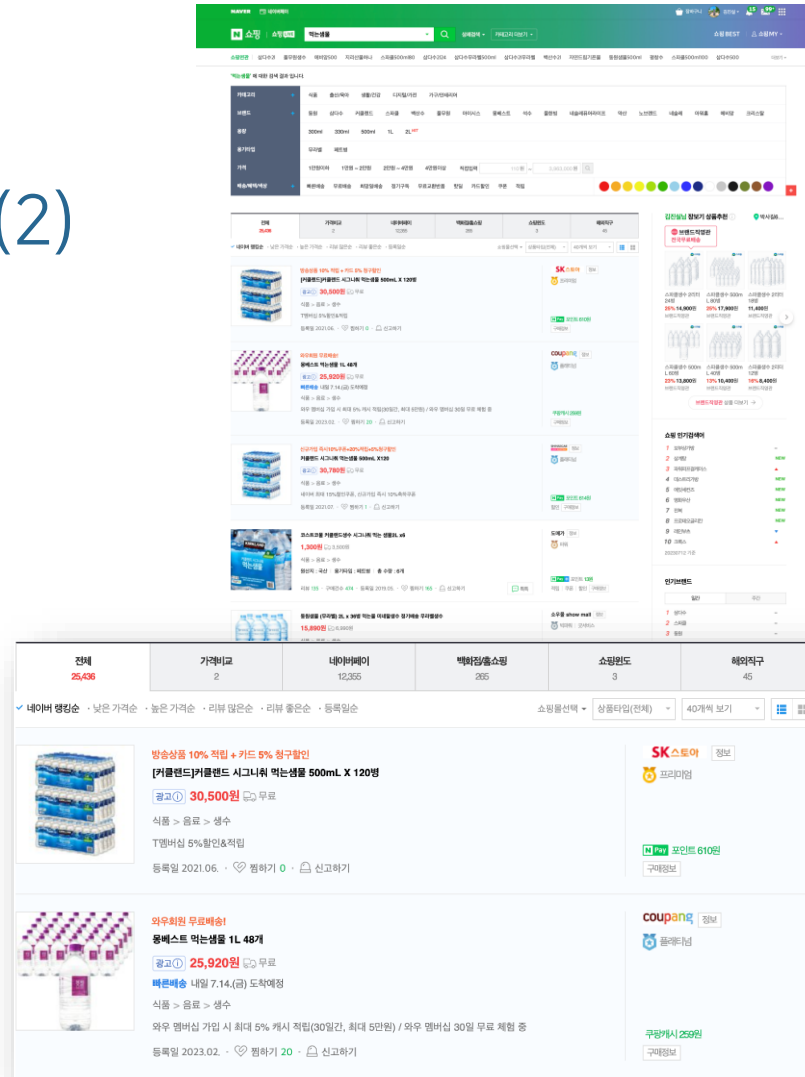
(2)

NAVER 쇼핑 먹는샘물

카테고리 브랜드 용량 용기타입 가격 배송/혜택/색상

전체 25,436 | 가격비교 2 | 네이버페이 12,355 | 백화점/홈쇼핑 265 | 쇼핑윈도 3 | 해외직구 45

✓ 네이버 랭킹순 · 낮은 가격순 · 높은 가격순 · 리뷰 많은순 · 리뷰 좋은순 · 등록일순

쇼핑몰선택 · 상품타입(전체) · 40개씩 보기

방송상품 10% 적립 + 카드 5% 청구할인
[커클랜드]커클랜드 시그니춰 먹는샘물 500mL X 120병
광고ⓘ 30,500원 무료
식품 > 음료 > 생수
T멤버십 5%할인&적립
등록일 2021.06. · 찜하기 0 · 신고하기

SK스토아 정보
프리미엄
N Pay 포인트 610원
구매정보

와우회원 무료배송!
몽베스트 먹는샘물 1L 48개
광고ⓘ 25,920원 무료
빠른배송 내일 7.14.(금) 도착예정
식품 > 음료 > 생수
와우 멤버십 가입 시 최대 5% 캐시 적립(30일간, 최대 5만원) / 와우 멤버십 30일 무료 체험 중
등록일 2023.02. · 찜하기 20 · 신고하기

coupang 정보
플래티넘
쿠팡캐시 259원
구매정보